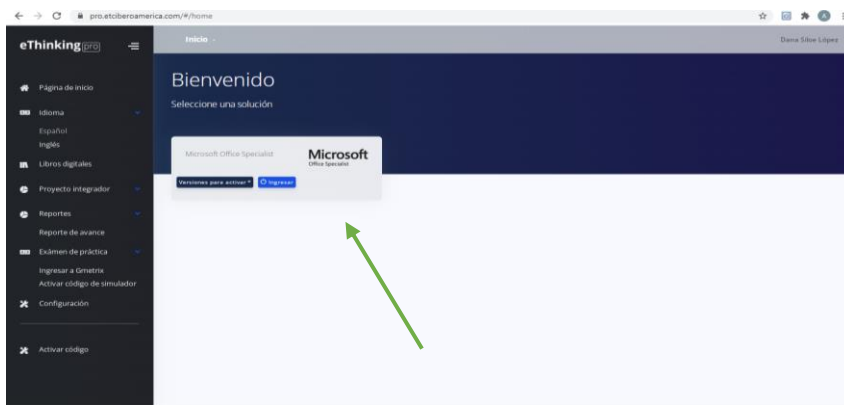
pro.etciberoamerica.com/#/home

eThinking pro

Inicio

Dana Silov López

Página de inicio

Idioma

Español

Inglés

Libros digitales

Proyecto integrador

Reportes

Reporte de avance

Exámen de práctica

Ingresar a Gmetrix

Activar código de simulador

Configuración

Activar código

Bienvenido

Seleccione una solución

Microsoft Office Specialist

Microsoft
Office Specialist

Versiones para activar

Ingresar